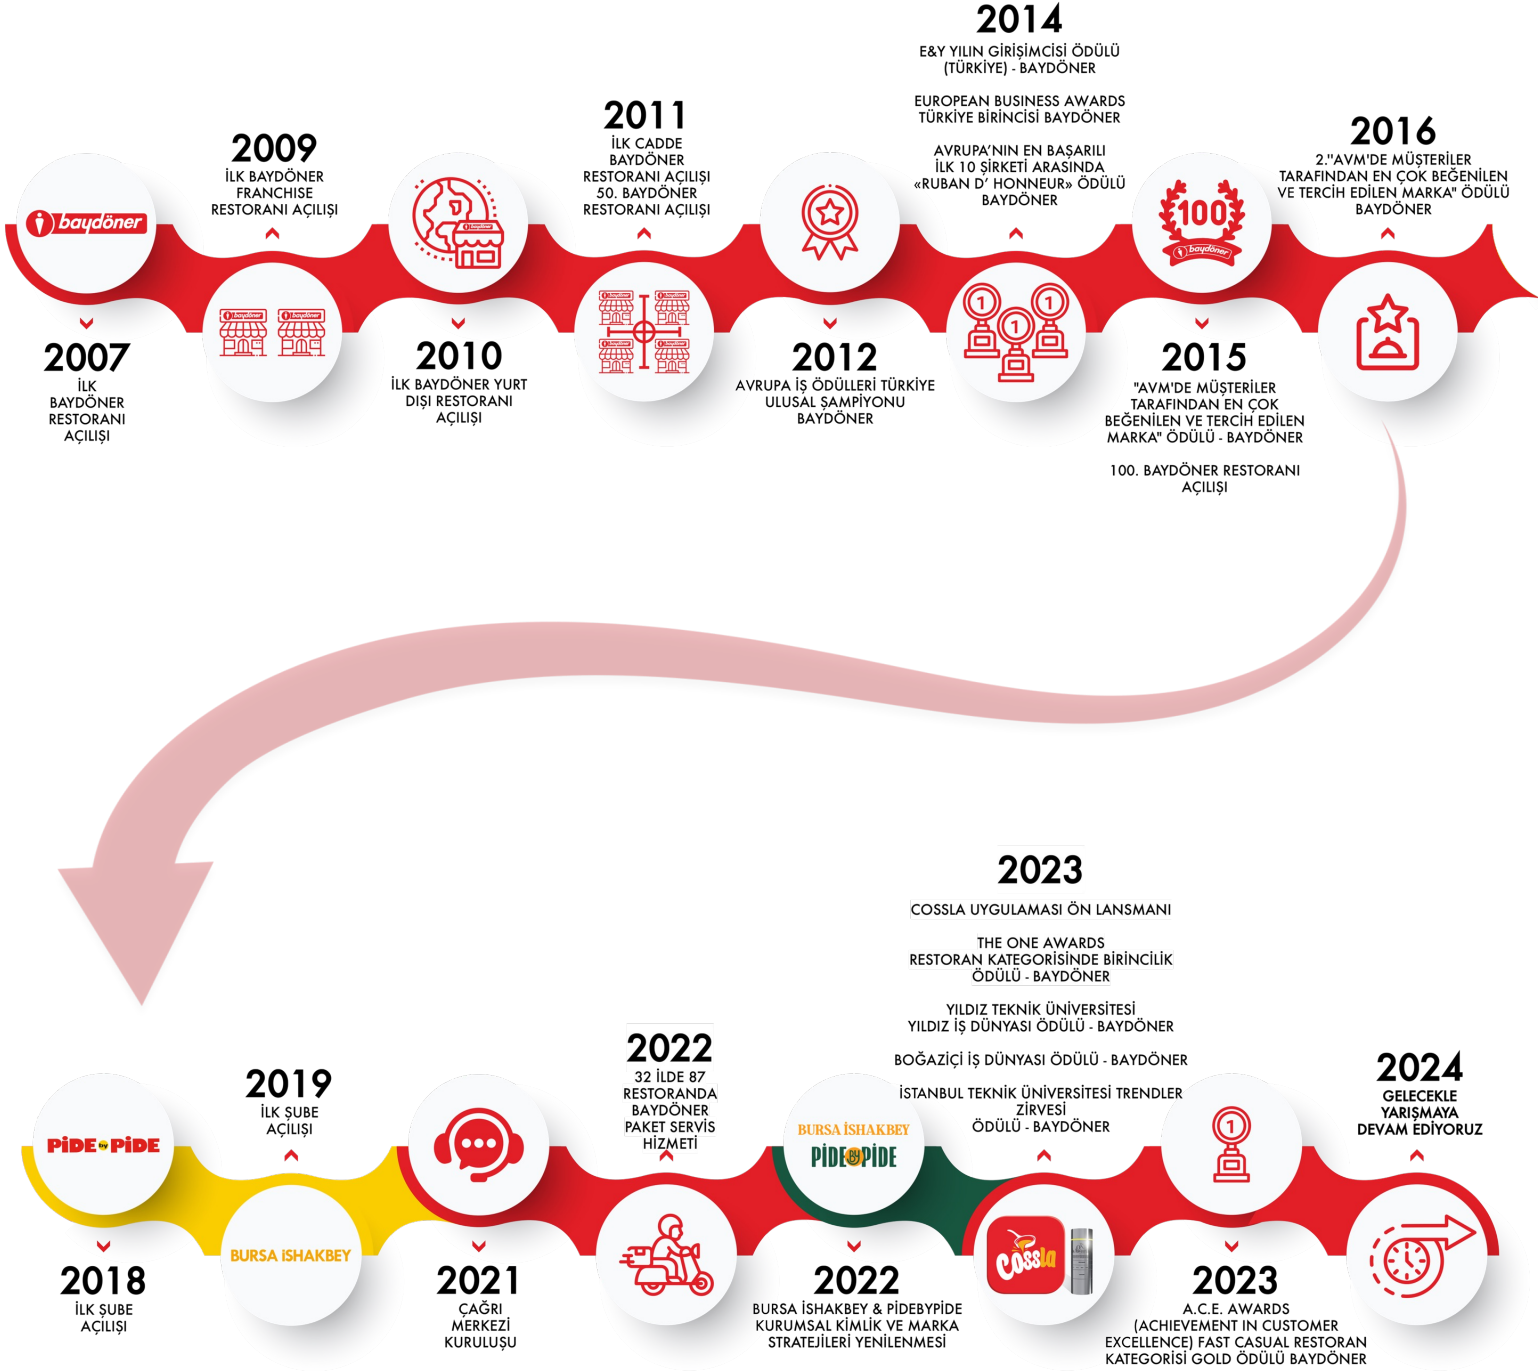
baydöner

2007
İLK BAYDÖNER RESTORANI AÇILIŞI

2009
İLK BAYDÖNER FRANCHISE RESTORANI AÇILIŞI

2010
İLK BAYDÖNER YURT DIŞI RESTORANI AÇILIŞI

2011
İLK CADDE BAYDÖNER RESTORANI AÇILIŞI
50. BAYDÖNER RESTORANI AÇILIŞI

2012
AVRUPA İŞ ÖDÜLLERİ TÜRKİYE ULUSAL ŞAMPİYONU BAYDÖNER

2014
E&Y YILIN GİRİŞİMCİSİ ÖDÜLÜ (TÜRKİYE) - BAYDÖNER

EUROPEAN BUSINESS AWARDS TÜRKİYE BİRİNCİSİ BAYDÖNER

AVRUPA'NIN EN BAŞARILI İLK 10 ŞİRKETİ ARASINDA «RUBAN D' HONNEUR» ÖDÜLÜ BAYDÖNER

100
baydöner

2015
"AVM'DE MÜŞTERİLER TARAFINDAN EN ÇOK BEĞENİLEN VE TERCİH EDİLEN MARKA" ÖDÜLÜ - BAYDÖNER

100. BAYDÖNER RESTORANI AÇILIŞI

2016
2."AVM'DE MÜŞTERİLER TARAFINDAN EN ÇOK BEĞENİLEN VE TERCİH EDİLEN MARKA" ÖDÜLÜ BAYDÖNER

PİDE by PİDE

2018
İLK ŞUBE AÇILIŞI

BURSA İSHAKBEY

2019
İLK ŞUBE AÇILIŞI

2021
ÇAĞRI MERKEZİ KURULUŞU

2022
32 İLDE 87 RESTORANDA BAYDÖNER PAKET SERVİS HİZMETİ

BURSA İSHAKBEY
PİDE by PİDE

2022
BURSA İSHAKBEY & PİDEBYPİDE KURUMSAL KİMLİK VE MARKA STRATEJİLERİ YENİLENMESİ

Cossla

2023
COSSLA UYGULAMASI ÖN LANSMANI

THE ONE AWARDS RESTORAN KATEGORİSİNDE BİRİNCİLİK ÖDÜLÜ - BAYDÖNER

YILDIZ TEKNİK ÜNİVERSİTESİ YILDIZ İŞ DÜNYASI ÖDÜLÜ - BAYDÖNER

BOĞAZİÇİ İŞ DÜNYASI ÖDÜLÜ - BAYDÖNER

İSTANBUL TEKNİK ÜNİVERSİTESİ TRENDLER ZİRVESİ ÖDÜLÜ - BAYDÖNER

2023
A.C.E. AWARDS (ACHIEVEMENT IN CUSTOMER EXCELLENCE) FAST CASUAL RESTORAN KATEGORİSİ GOLD ÖDÜLÜ BAYDÖNER

2024
GELECEKLE YARIŞMAYA DEVAM EDİYORUZ